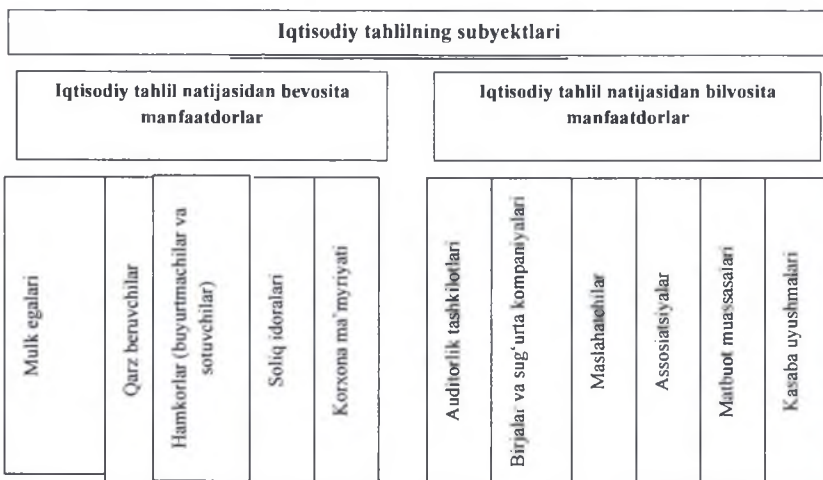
Iqtisodiy tahlilning subyektlari

Iqtisodiy tahlil natijasidan bevosita manfaatdorlar

Iqtisodiy tahlil natijasidan bilvosita manfaatdorlar

Mulk egalari

Qarz beruvchilar

Hamkorlar (buyurtmachilar va sotuvchilar)

Soliq idoralari

Korxona ma'muriyati

Auditorlik tashkilotlari

Birjalar va sug'urta kompaniyalari

Maslahatchilar

Assotsiatsiyalar

Matbuot muassasalari

Kasaba uyushmalari